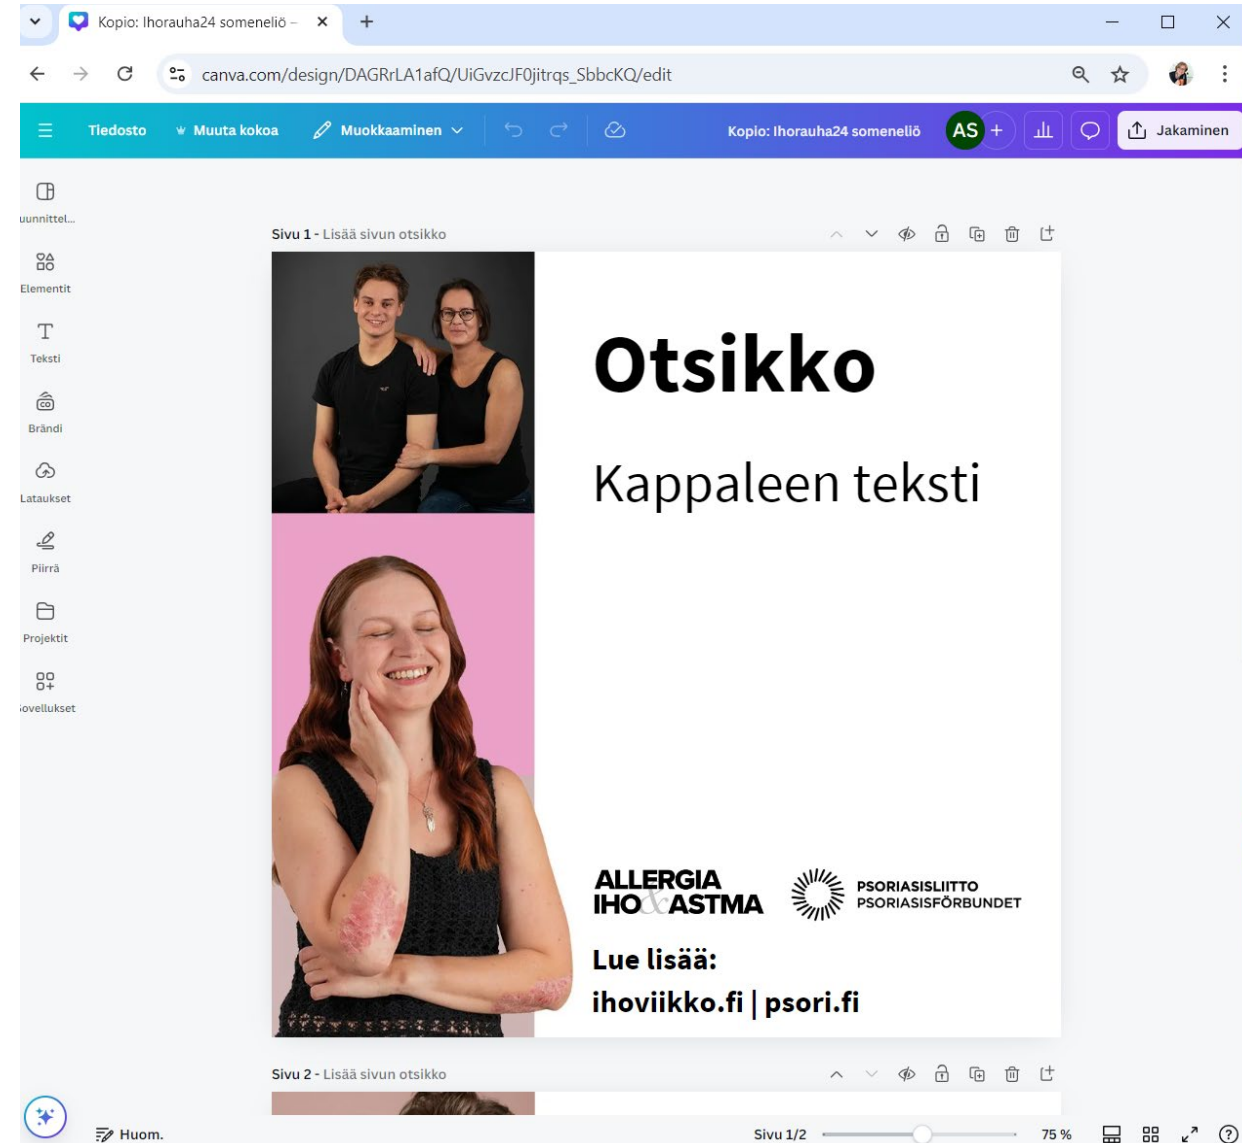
Kopio: Ihorauha24 someneliö –

canva.com/design/DAGRrLA1afQ/UiGvzcJF0jitrqs_SbbcKQ/edit

Tiedosto Muuta kokoa Muokkaaminen

Kopio: Ihorauha24 someneliö AS + Jakaminen

uunnittel...
Elementit
Teksti
Brändi
Lataukset
Piirrä
Projektit
iovellukset

Sivu 1 - Lisää sivun otsikko

Otsikko

Kappaleen teksti

ALLERGIA IHO & ASTMA

PSORIASISLIITTO
PSORIASISFÖRBUNDET

Lue lisää:
ihoviikko.fi | psori.fi

Sivu 2 - Lisää sivun otsikko

Huom.

Sivu 1/2

75 %